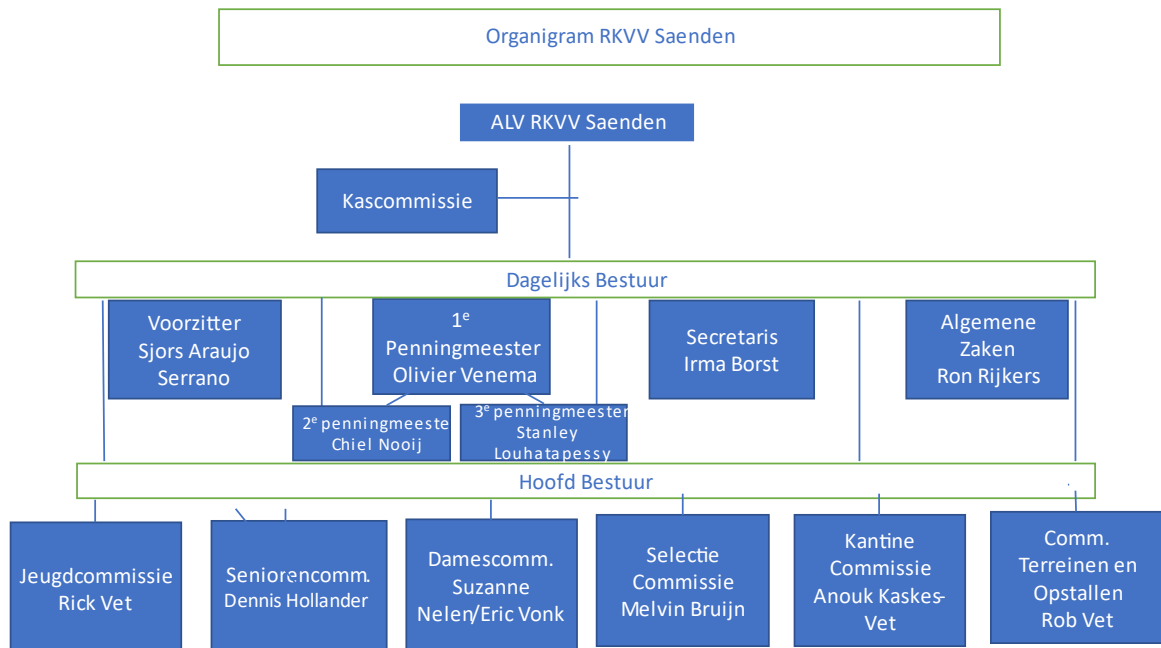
Organigram RKVV Saenden

ALV RKVV Saenden

Kascommissie

Dagelijks Bestuur

Voorzitter Sjors Araujo Serrano

1$^e$ Penningmeester Olivier Venema

Secretaris Irma Borst

Algemene Zaken Ron Rijkers

2$^e$ penningmeeste Chiel Nooij

3$^e$ penningmeester Stanley Louhatapessy

Hoofd Bestuur

Jeugdcommissie Rick Vet

Seniorencomm. Dennis Hollander

Damescomm. Suzanne Nelen/Eric Vonk

Selectie Commissie Melvin Bruijn

Kantine Commissie Anouk Kaskes-Vet

Comm. Terreinen en Opstallen Rob Vet